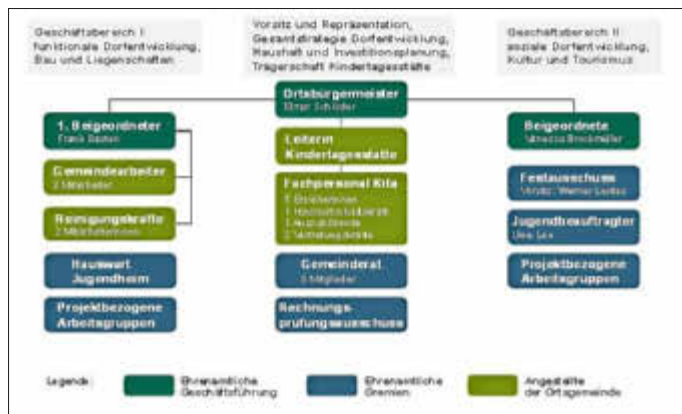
Geschäftsbereich I
funktionale Dorfentwicklung,
Bau und Liegenschaften

Vorsitz und Repräsentation,
Gesamtstrategie Dorfentwicklung,
Haushalt und Investitionsplanung,
Trägerschaft Kindertagesstätte

Geschäftsbereich II
soziale Dorfentwicklung,
Kultur und Tourismus

Ortsbürgermeister
Elmar Schröder

1. Beigeordneter
Frank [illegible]

Gemeindearbeiter
2 Mitarbeiter

Reinigungskräfte
2 Mitarbeiterinnen

Hauswart Jugendheim

Projektbezogene Arbeitsgruppen

Leiterin Kindertagesstätte

Fachpersonal Kita
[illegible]
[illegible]
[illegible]
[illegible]

Gemeinderat
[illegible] Mitglieder

Rechnungsprüfungsausschuss

Beigeordnete
Vanessa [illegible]

Festausschuss
Vorsitz: Werner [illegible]

Jugendbeauftragter
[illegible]

Projektbezogene Arbeitsgruppen

Legende:
Ehrenamtliche Geschäftsführung
Ehrenamtliche Gremien
Angestellte der Ortsgemeinde